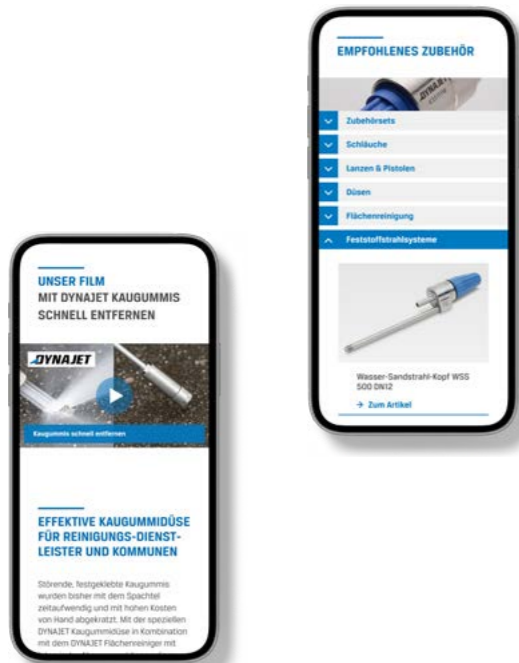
EMPFOHLENES ZUBEHÖR

Zubehörsets

Schläuche

Lanzen & Pistolen

Düsen

Flächenreinigung

Feststoffstrahlsysteme

Wasser-Sandstrahl-Kopf WSS 500 DN12

→ Zum Artikel

UNSER FILM
MIT DYNAJET KAUGUMMIS SCHNELL ENTFERNEN

DYNAJET

Kaugummis schnell entfernen

EFFEKTIVE KAUGUMMIDÜSE FÜR REINIGUNGS-DIENSTLEISTER UND KOMMUNEN

Störende, festgeklebte Kaugummis wurden bisher mit dem Spachtel zeitaufwendig und mit hohen Kosten von Hand abgekratzt. Mit der speziellen DYNAJET Kaugummidüse in Kombination mit dem DYNAJET Flächenreiniger mit